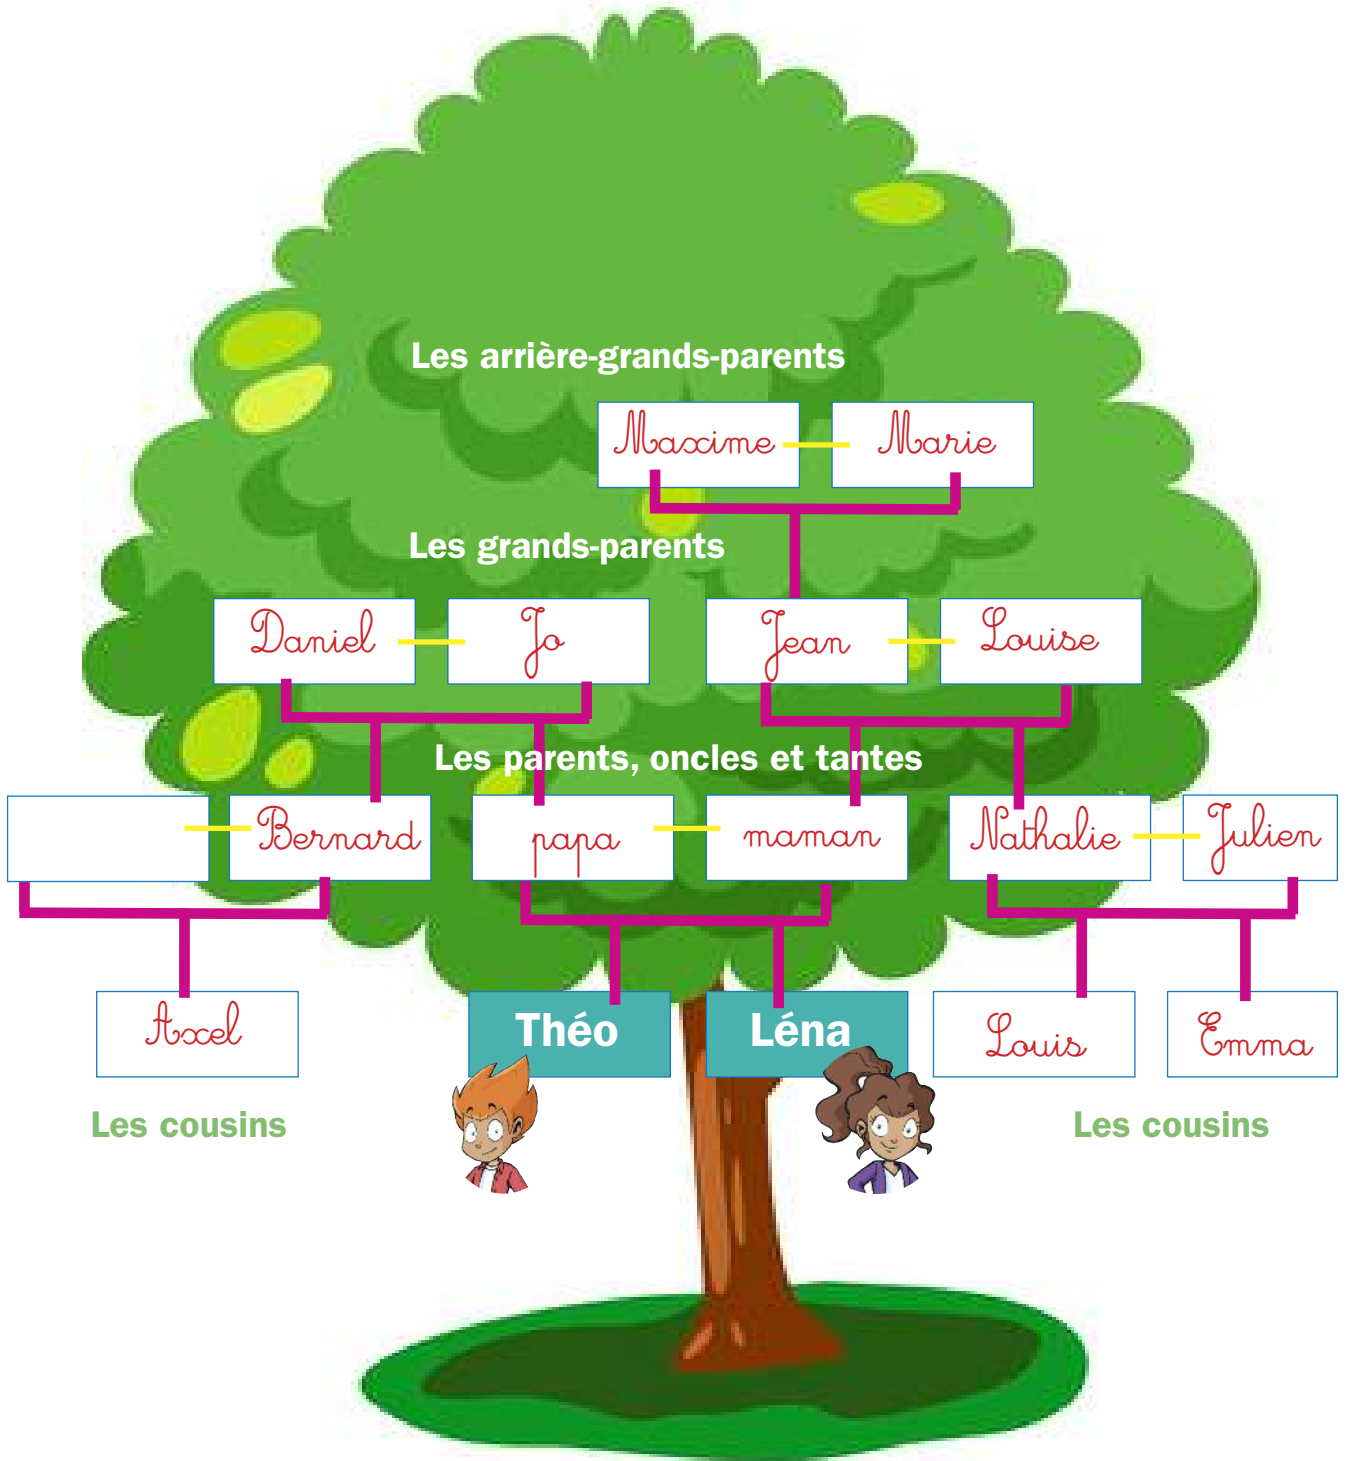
Les arrière-grands-parents

Maxime Marie

Les grands-parents

Daniel Jo

Jean Louise

Les parents, oncles et tantes

Bernard

papa maman

Nathalie Julien

Axel

Théo Léna

Louis Emma

Les cousins

Les cousins